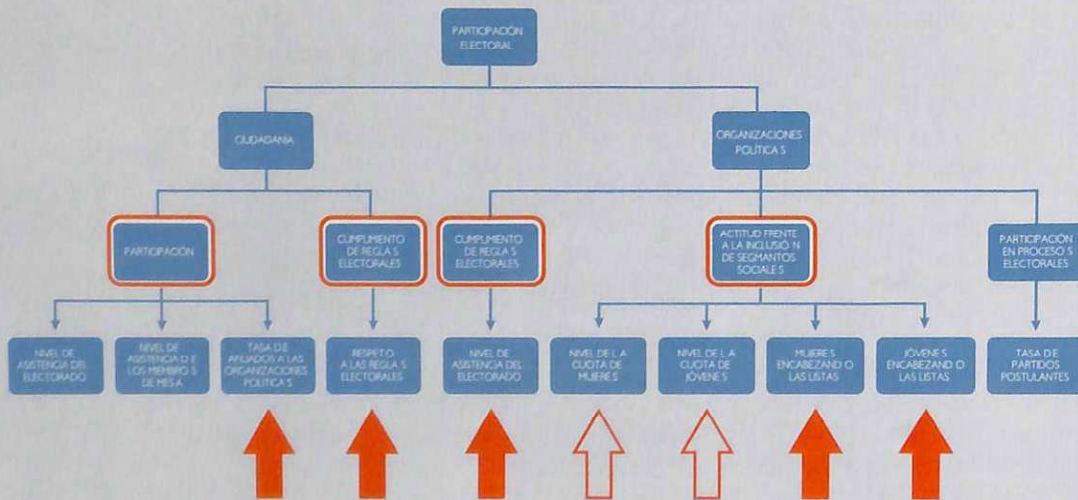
PARTICIPACIÓN ELECTORAL

CIUDADANIA

ORGANIZACIONES POLÍTICA S

PARTICIPACIÓN

CUMPLIMENTO DE REGLA S ELECTORALES

CUMPLIMENTO DE REGLA S ELECTORALES

ACTITUD FRENTE A LA INCLUSIÓ N DE SEGMANTOS SOCIALE S

PARTICIPACIÓN EN PROCESO S ELECTORALES

NIVEL DE ASISTENCIA DEL ELECTORADO

NIVEL DE ASISTENCIA D E LOS MIEMBRO S DE MES A

TASA DE AFILIADOS A LAS ORGANIZACIONES POLÍTICA S

RESPET O A LAS REGLA S ELECTORALES

NIVEL DE ASISTENCIA DEL ELECTORADO

NIVEL DE L A CUOTA DE MUJERE S

NIVEL DE L A CUOTA DE JÓVENE S

MUJERE S ENCABEZAND O LAS LISTAS

JÓVENE S ENCABEZAND O LAS LISTAS

TASA DE PARTIDOS POSTULANTES